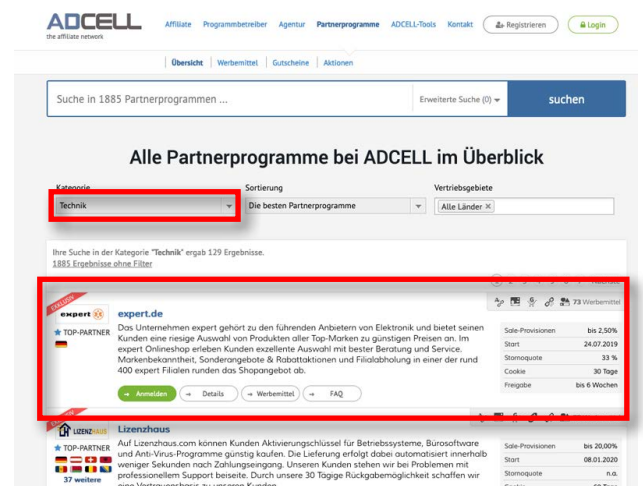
ADCELL
the affiliate network

Affiliate Programmbetreiber Agentur Partnerprogramme ADCELL-Tools Kontakt Registrieren Login

Übersicht | Werbemittel | Gutscheine | Aktionen

Suche in 1885 Partnerprogrammen ...
Erweiterte Suche (0)
suchen

Alle Partnerprogramme bei ADCELL im Überblick

Kategorie
Technik

Sortierung
Die besten Partnerprogramme

Vertriebsgebiete
Alle Länder ×

Ihre Suche in der Kategorie "Technik" ergab 129 Ergebnisse.
1885 Ergebnisse ohne Filter

EXKLUSIV
expert
TOP-PARTNER

expert.de

73 Werbemittel

Das Unternehmen expert gehört zu den führenden Anbietern von Elektronik und bietet seinen Kunden eine riesige Auswahl von Produkten aller Top-Marken zu günstigen Preisen an. Im expert Onlineshop erleben Kunden exzellente Auswahl mit bester Beratung und Service. Markenbekanntheit, Sonderangebote & Rabattaktionen und Filialabholung in einer der rund 400 expert Filialen runden das Shopangebot ab.

| | |
|---|---|
| Sale-Provisionen | bis 2,50% |
| Start | 24.07.2019 |
| Stornoquote | 33 % |
| Cookie | 30 Tage |
| Freigabe | bis 6 Wochen |

Anmelden Details Werbemittel FAQ

LIZENZHAUS
TOP-PARTNER
37 weitere

Lizenzhaus

Auf Lizenzhaus.com können Kunden Aktivierungsschlüssel für Betriebssysteme, Bürosoftware und Anti-Virus-Programme günstig kaufen. Die Lieferung erfolgt dabei automatisiert innerhalb weniger Sekunden nach Zahlungseingang. Unseren Kunden stehen wir bei Problemen mit professionellem Support beiseite. Durch unsere 30 Tägige Rückgabemöglichkeit schaffen wir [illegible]

| | |
|---|---|
| Sale-Provisionen | bis 20,00% |
| Start | 08.01.2020 |
| Stornoquote | n.a. |